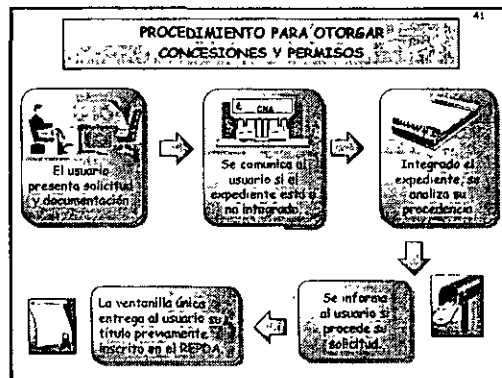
41

PROCEDIMIENTO PARA OTORGAR CONCESIONES Y PERMISOS

El usuario presenta solicitud y documentación

CNA

Se comunica al usuario si el expediente está ya no integrado

Integrado el expediente, se analiza su procedencia

Se informa al usuario si procede su solicitud

La ventanilla única entrega al usuario su título previamente inscrito en el REPDA.